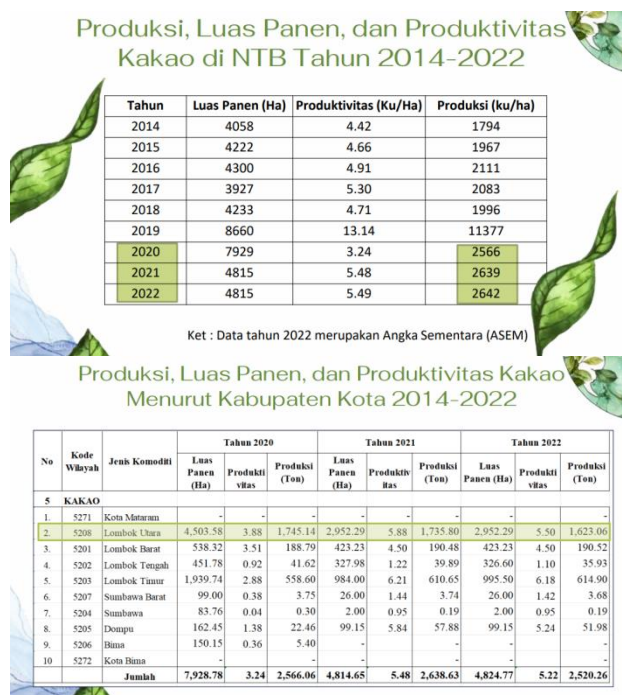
Produksi, Luas Panen, dan Produktivitas Kakao di NTB Tahun 2014-2022

| Tahun | Luas Panen (Ha) | Produktivitas (Ku/Ha) | Produksi (ku/ha) |
|---|---|---|---|
| 2014 | 4058 | 4.42 | 1794 |
| 2015 | 4222 | 4.66 | 1967 |
| 2016 | 4300 | 4.91 | 2111 |
| 2017 | 3927 | 5.30 | 2083 |
| 2018 | 4233 | 4.71 | 1996 |
| 2019 | 8660 | 13.14 | 11377 |
| 2020 | 7929 | 3.24 | 2566 |
| 2021 | 4815 | 5.48 | 2639 |
| 2022 | 4815 | 5.49 | 2642 |

Ket : Data tahun 2022 merupakan Angka Sementara (ASEM)

Produksi, Luas Panen, dan Produktivitas Kakao Menurut Kabupaten Kota 2014-2022

| No | Kode Wilayah | Jenis Komoditi | Tahun 2020 Luas Panen (Ha) | Tahun 2020 Produktivitas | Tahun 2020 Produksi (Ton) | Tahun 2021 Luas Panen (Ha) | Tahun 2021 Produktivitas | Tahun 2021 Produksi (Ton) | Tahun 2022 Luas Panen (Ha) | Tahun 2022 Produktivitas | Tahun 2022 Produksi (Ton) |
|---|---|---|---|---|---|---|---|---|---|---|---|
| 5 | KAKAO | | | | | | | | | | |
| 1. | 5271 | Kota Mataram | - | - | - | - | - | - | - | - | - |
| 2. | 5208 | Lombok Utara | 4,503.58 | 3.88 | 1,745.14 | 2,952.29 | 5.88 | 1,735.80 | 2,952.29 | 5.50 | 1,623.06 |
| 3. | 5201 | Lombok Barat | 538.32 | 3.51 | 188.79 | 423.23 | 4.50 | 190.48 | 423.23 | 4.50 | 190.52 |
| 4. | 5202 | Lombok Tengah | 451.78 | 0.92 | 41.62 | 327.98 | 1.22 | 39.89 | 326.60 | 1.10 | 35.93 |
| 5. | 5203 | Lombok Timur | 1,939.74 | 2.88 | 558.60 | 984.00 | 6.21 | 610.65 | 995.50 | 6.18 | 614.90 |
| 6. | 5207 | Sumbawa Barat | 99.00 | 0.38 | 3.75 | 26.00 | 1.44 | 3.74 | 26.00 | 1.42 | 3.68 |
| 7. | 5204 | Sumbawa | 83.76 | 0.04 | 0.30 | 2.00 | 0.95 | 0.19 | 2.00 | 0.95 | 0.19 |
| 8. | 5205 | Dompu | 162.45 | 1.38 | 22.46 | 99.15 | 5.84 | 57.88 | 99.15 | 5.24 | 51.98 |
| 9. | 5206 | Bima | 150.15 | 0.36 | 5.40 | - | - | - | - | - | - |
| 10 | 5272 | Kota Bima | - | - | - | - | - | - | - | - | - |
| | | Jumlah | 7,928.78 | 3.24 | 2,566.06 | 4,814.65 | 5.48 | 2,638.63 | 4,824.77 | 5.22 | 2,520.26 |